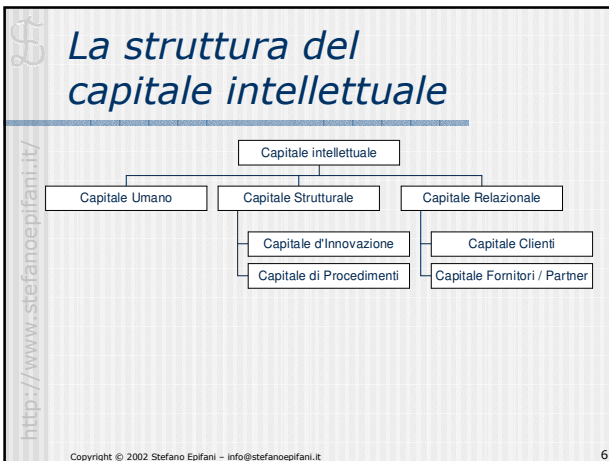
La struttura del capitale intellettuale

Capitale intellettuale

Capitale Umano

Capitale Strutturale

Capitale Relazionale

Capitale d'Innovazione

Capitale di Procedimenti

Capitale Clienti

Capitale Fornitori / Partner

http://www.stefanoepifani.it/

Copyright © 2002 Stefano Epifani – info@stefanoepifani.it

6